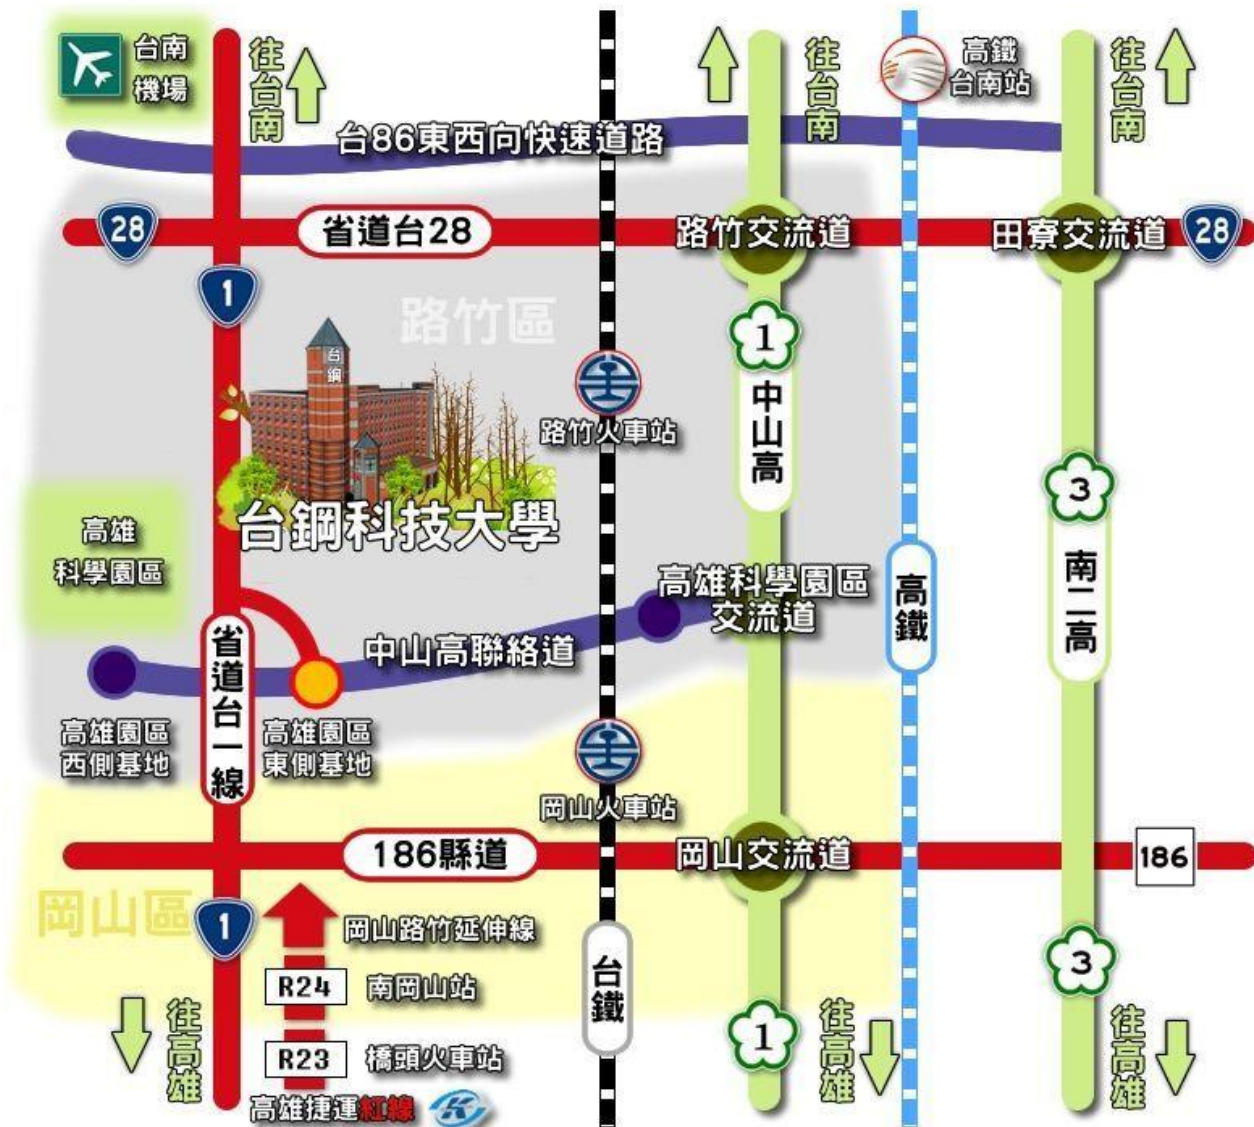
台南機場

往台南

往台南

高鐵台南站

往台南

台86東西向快速道路

28

省道台28

路竹交流道

田寮交流道

28

1

路竹區

1

台鋼

路竹火車站

中山高

3

台鋼科技大學

高雄科學園區

高雄科學園區交流道

高鐵

南二高

省道台一線

中山高聯絡道

高雄園區西側基地

高雄園區東側基地

岡山火車站

186縣道

岡山交流道

186

岡山區

1

岡山路竹延伸線

3

R24 南岡山站

台鐵

1

往高雄

R23 橋頭火車站

往高雄

往高雄

高雄捷運紅線